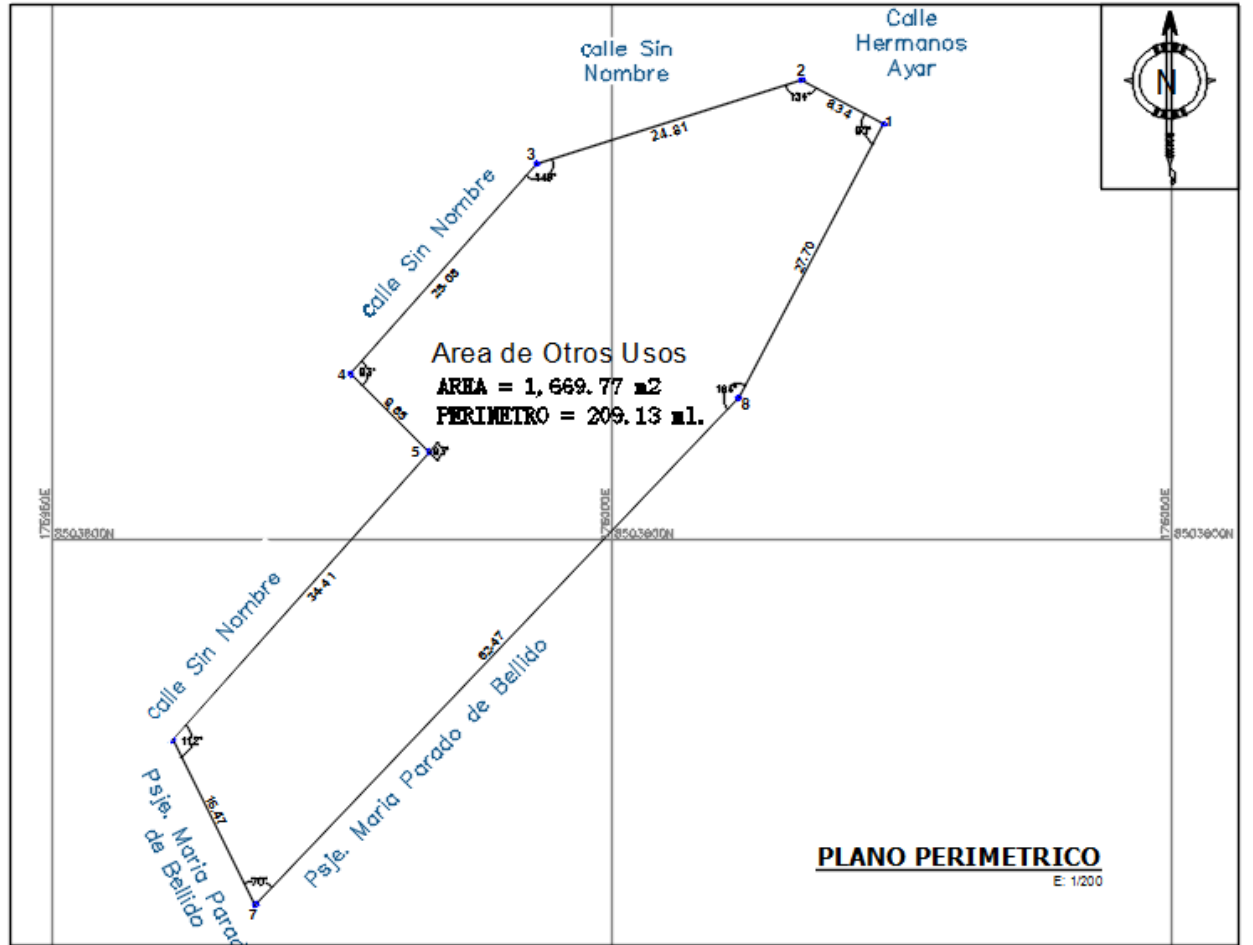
calle Sin Nombre

Calle Hermanos Ayar

N

2

131°

8.34

1

97°

3

148°

24.81

Calle Sin Nombre

25.08

37.70

Area de Otros Usos
AREA = 1,669.77 m2
PERIMETRO = 209.13 ml.

4

93°

9.05

5

93°

8

186°

176950E

8503800N

176000E

8503800N

176050E

8503800N

Calle Sin Nombre

34.41

63.47

Psje. Maria Parado de Bellido

112°

16.47

Psje. Maria Parad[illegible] de Bellido

70°

7

PLANO PERIMETRICO

E: 1/200